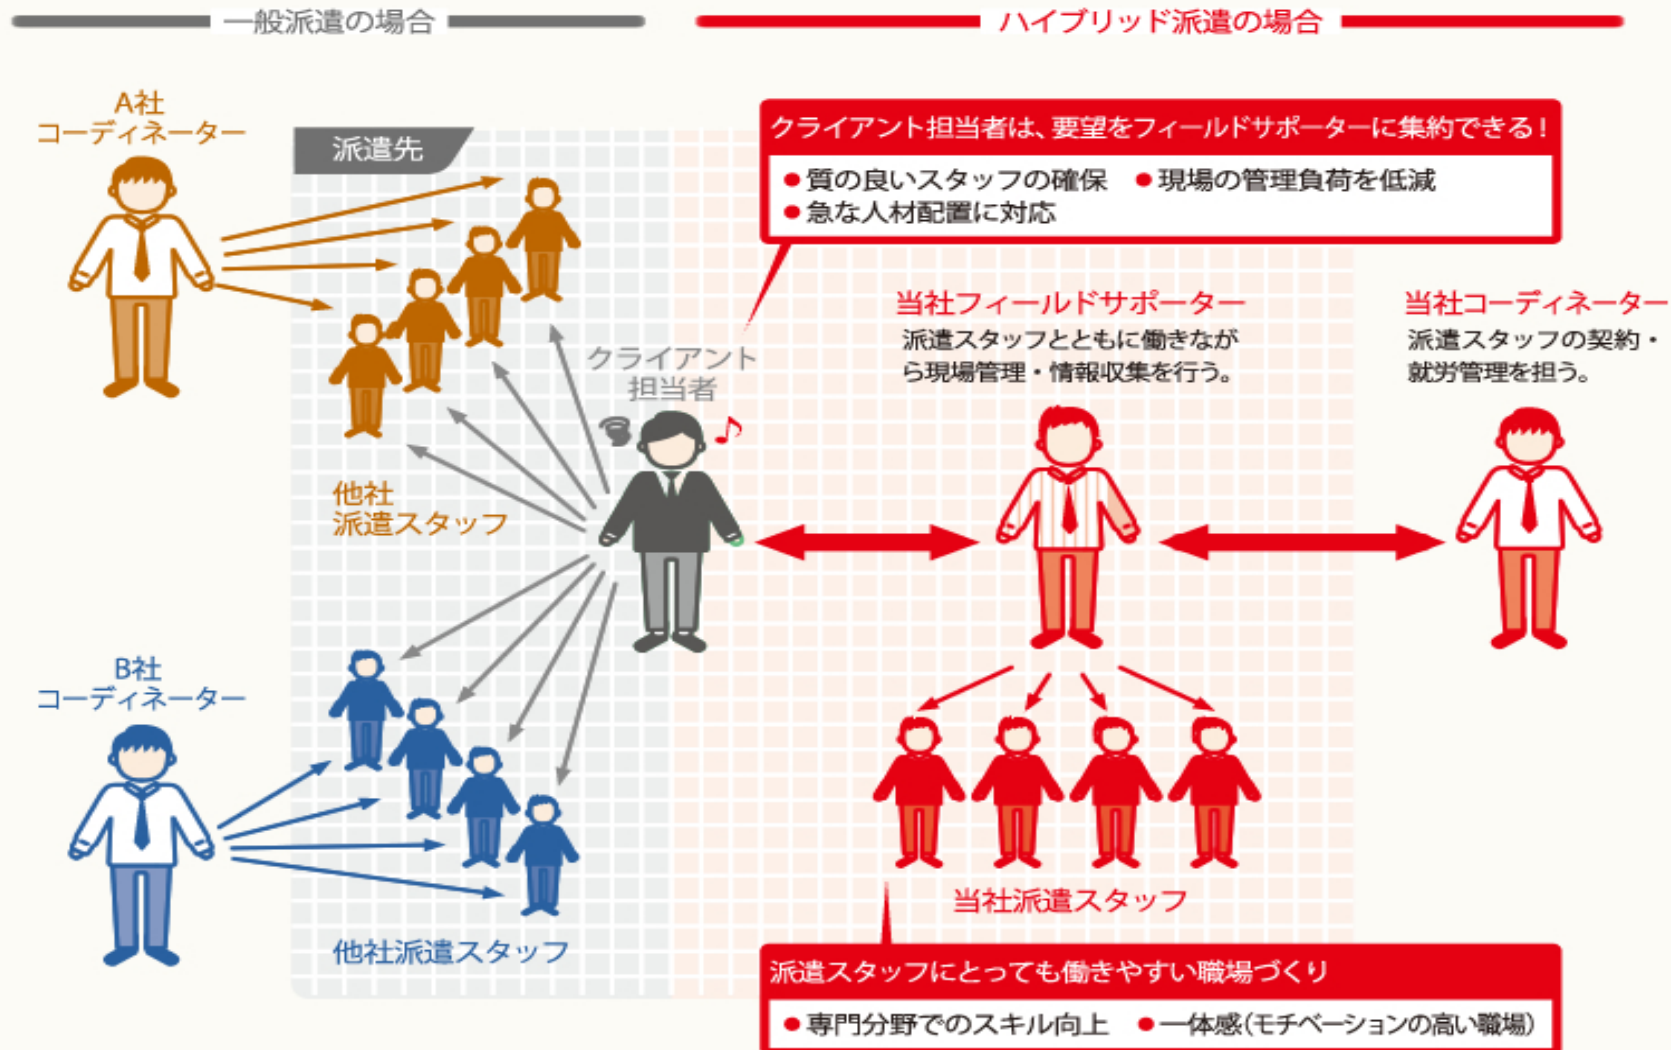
一般派遣の場合

ハイブリッド派遣の場合

A社
コーディネーター

派遣先

他社
派遣スタッフ

クライアント
担当者

B社
コーディネーター

他社派遣スタッフ

クライアント担当者は、要望をフィールドサポーターに集約できる！

● 質の良いスタッフの確保 ● 現場の管理負荷を低減
● 急な人材配置に対応

当社フィールドサポーター
派遣スタッフとともに働きながら現場管理・情報収集を行う。

当社コーディネーター
派遣スタッフの契約・就労管理を担う。

当社派遣スタッフ

派遣スタッフにとっても働きやすい職場づくり

● 専門分野でのスキル向上 ● 一体感（モチベーションの高い職場）